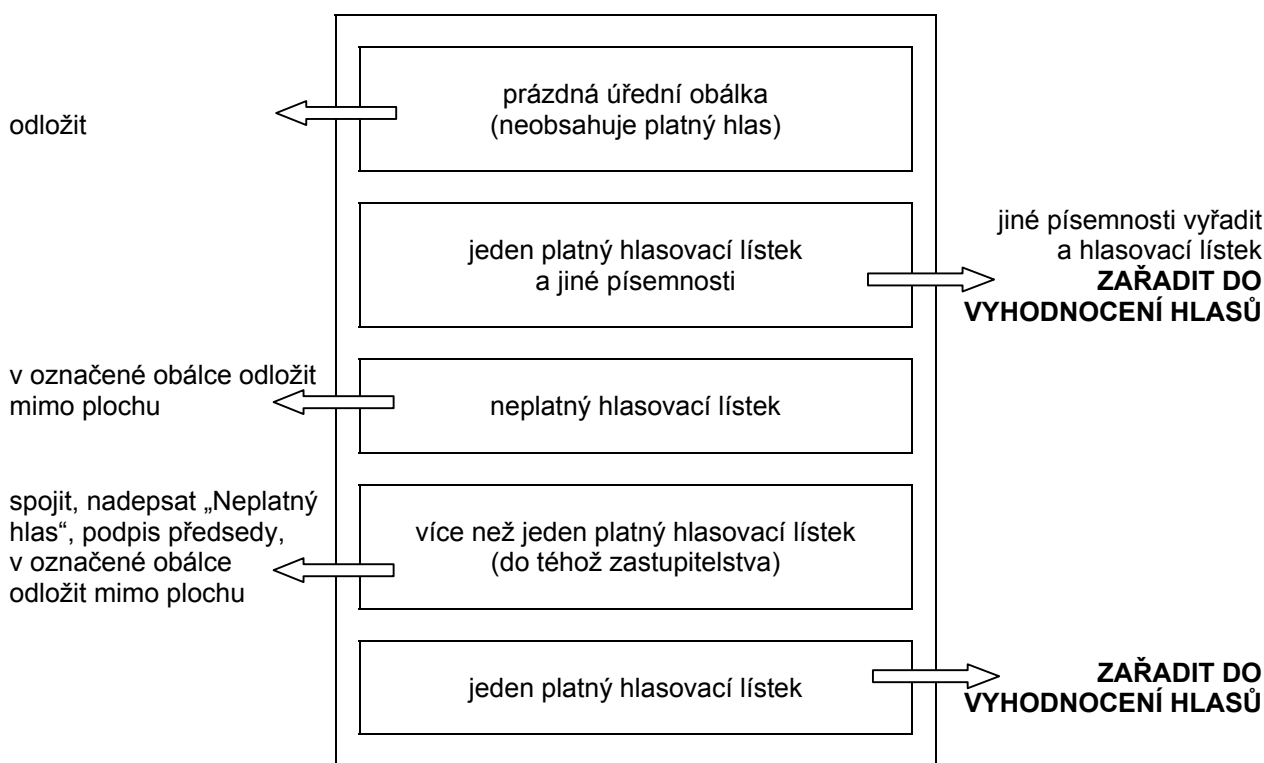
prázdná úřední obálka (neobsahuje platný hlas)

odložit

jeden platný hlasovací lístek a jiné písemnosti

jiné písemnosti vyřadit a hlasovací lístek **ZAŘADIT DO VYHODNOCENÍ HLASŮ**

neplatný hlasovací lístek

v označené obálce odložit mimo plochu

více než jeden platný hlasovací lístek (do téhož zastupitelstva)

spojit, nadepsat „Neplatný hlas“, podpis předsedy, v označené obálce odložit mimo plochu

jeden platný hlasovací lístek

**ZAŘADIT DO VYHODNOCENÍ HLASŮ**